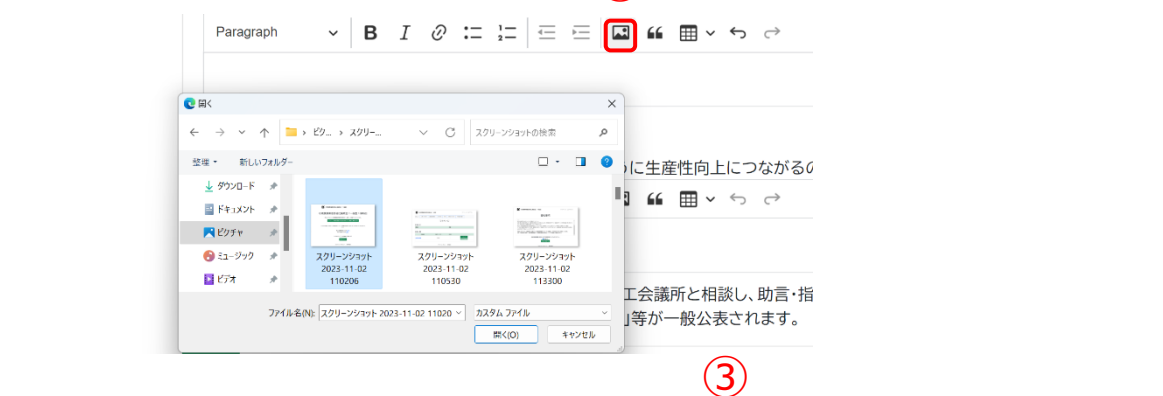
Paragraph

開く

› ピク... › スクリー...

スクリーンショットの検索

整理 ▾ 新しいフォルダー

ダウンロード
ドキュメント
ピクチャ
ミュージック
ビデオ

スクリーンショット 2023-11-02 110206

スクリーンショット 2023-11-02 110530

スクリーンショット 2023-11-02 113300

ファイル名(N): スクリーンショット 2023-11-02 11020

カスタム ファイル

開く(O)

キャンセル

らに生産性向上につながるの

工会議所と相談し、助言・指

」等が一般公表されます。

③